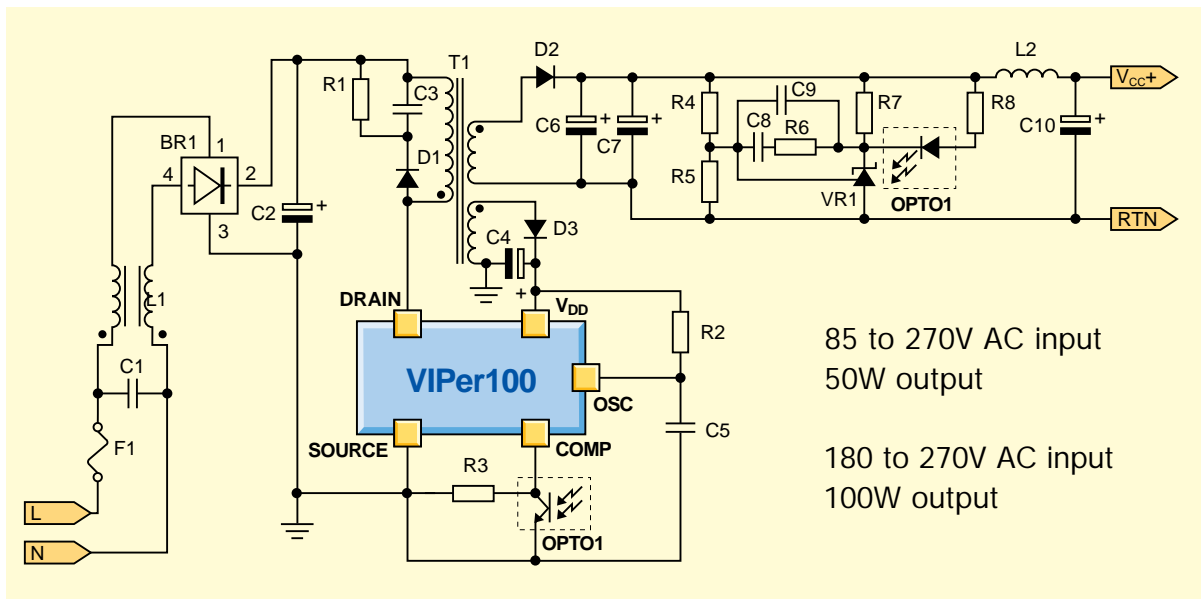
T1
D2
L2
$V_{CC}$+
R1
C3
BR1
1
4
2
D1
C6
C7
R4
C9
C8
R6
R7
R8
C10
R5
VR1
OPTO1
RTN
C2
3
C4
D3
L1
DRAIN
$V_{DD}$
R2
C1
VIPer100
OSC
F1
SOURCE
COMP
C5
R3
L
N
OPTO1

85 to 270V AC input
50W output

180 to 270V AC input
100W output